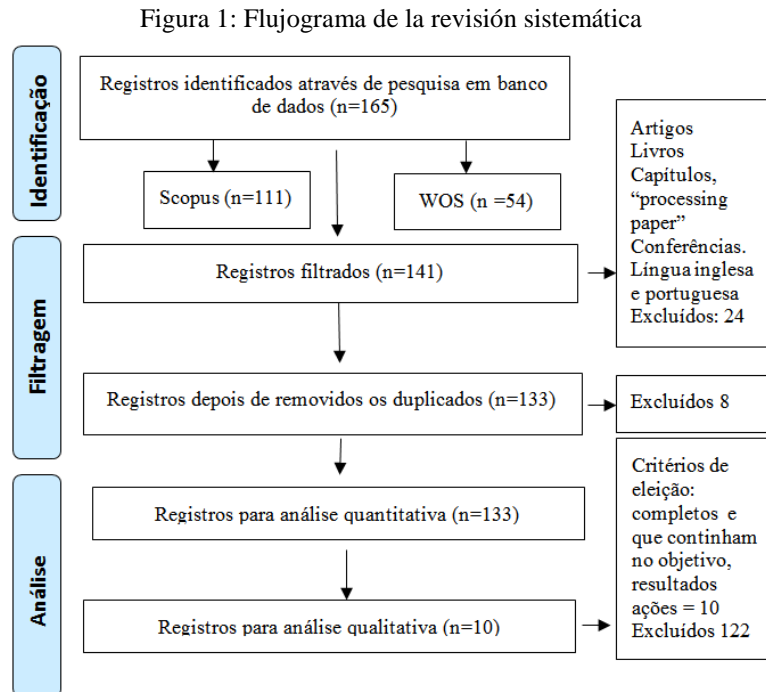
Figura 1: Flujograma de la revisión sistemática

Identificação

Registros identificados através de pesquisa em banco de dados (n=165)

Scopus (n=111)

WOS (n =54)

Artigos
Livros
Capítulos, "processing paper"
Conferências.
Língua inglesa e portuguesa
Excluídos: 24

Filtragem

Registros filtrados (n=141)

Registros depois de removidos os duplicados (n=133)

Excluídos 8

Análise

Registros para análise quantitativa (n=133)

Critérios de eleição: completos e que continham no objetivo, resultados ações = 10
Excluídos 122

Registros para análise qualitativa (n=10)